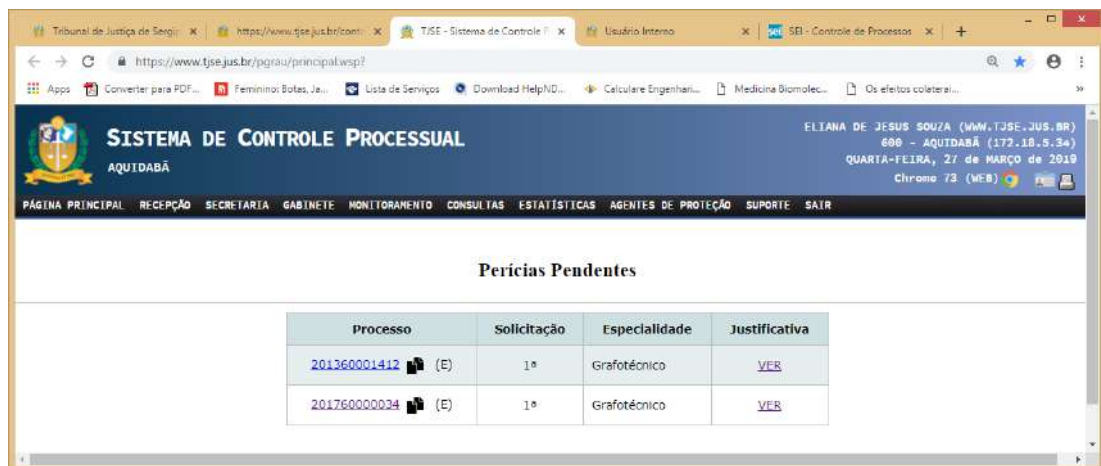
Tribunal de Justiça de Sergi ×
https://www.tjse.jus.br/conti ×
TJSE - Sistema de Controle P ×
Usuário Interno ×
SEI - Controle de Processos ×
+

https://www.tjse.jus.br/pgrau/principal.wsp?

Apps
Converter para PDF...
Feminino: Botas, Ja...
Lista de Serviços
Download HelpND...
Calculare Engenhari...
Medicina Biomolec...
Os efeitos colaterai...

SISTEMA DE CONTROLE PROCESSUAL
AQUIDABÃ

ELIANA DE JESUS SOUZA (WWW.TJSE.JUS.BR)
600 - AQUIDABÃ (172.18.5.34)
QUARTA-FEIRA, 27 de MARÇO de 2019
Chrome 73 (WEB)

PÁGINA PRINCIPAL RECEPÇÃO SECRETARIA GABINETE MONITORAMENTO CONSULTAS ESTATÍSTICAS AGENTES DE PROTEÇÃO SUPORTE SAIR

Perícias Pendentes

| Processo | Solicitação | Especialidade | Justificativa |
|---|---|---|---|
| 201360001412 (E) | 1ª | Grafotécnico | VER |
| 201760000034 (E) | 1ª | Grafotécnico | VER |